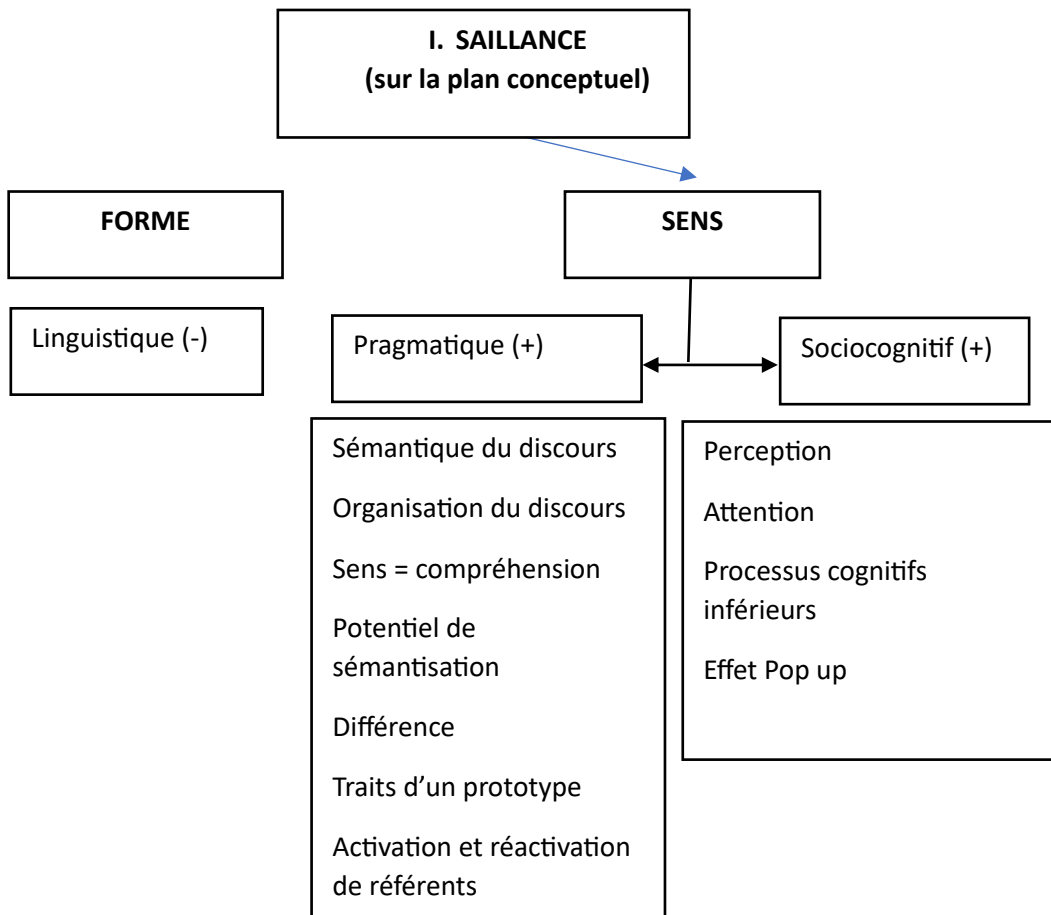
I. SAILLANCE
(sur la plan conceptuel)

FORME

SENS

Linguistique (-)

Pragmatique (+)

Sociocognitif (+)

Sémantique du discours

Organisation du discours

Sens = compréhension

Potentiel de sémantisation

Différence

Traits d'un prototype

Activation et réactivation de référents

Perception

Attention

Processus cognitifs inférieurs

Effet Pop up